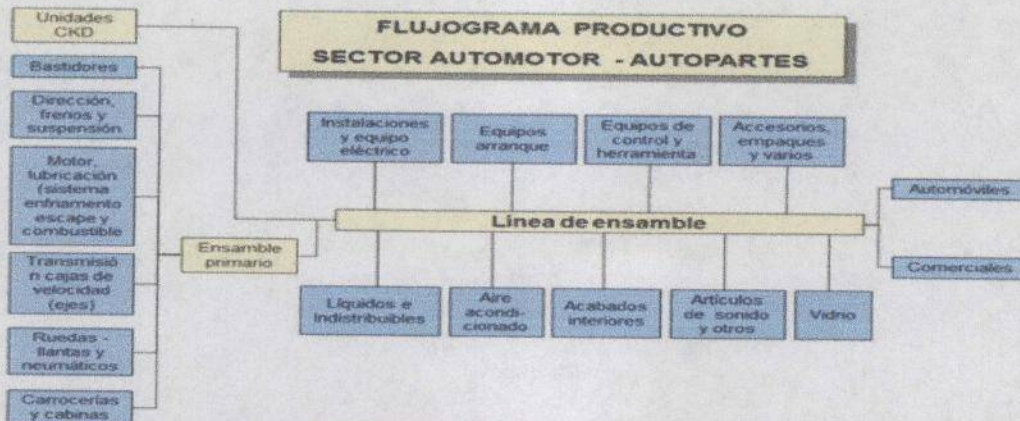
FLUJOGRAMA PRODUCTIVO
SECTOR AUTOMOTOR - AUTOPARTES

Unidades CKD

Bastidores

Dirección, frenos y suspensión

Motor, lubricación (sistema enfriamento escape y combustible

Transmisión cajas de velocidad (ejes)

Ruedas - llantas y neumáticos

Carrocerías y cabinas

Ensamble primario

Instalaciones y equipo eléctrico

Equipos arranque

Equipos de control y herramienta

Accesorios, empaques y varios

Línea de ensamble

Líquidos e indistribuibles

Aire acondicionado

Acabados interiores

Artículos de sonido y otros

Vidrio

Automóviles

Comerciales